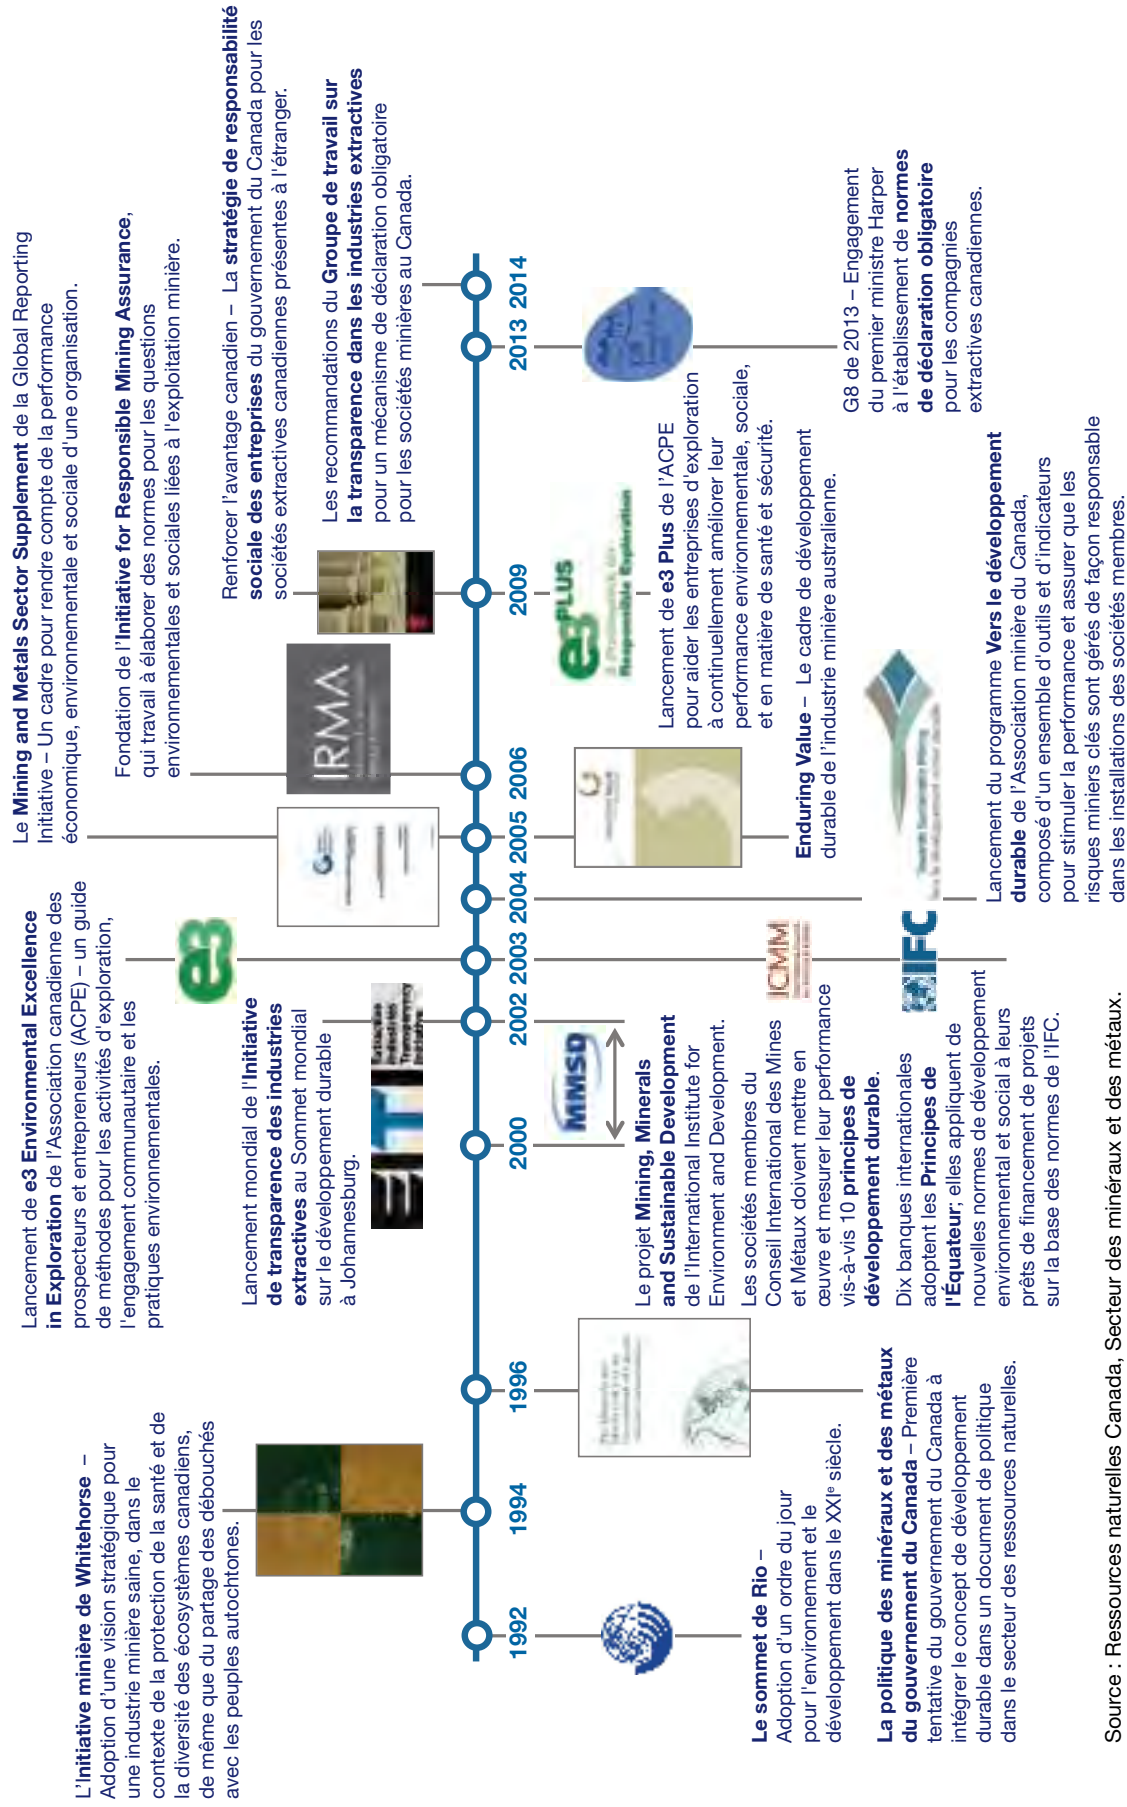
L'**Initiative minière de Whitehorse** – Adoption d'une vision stratégique pour une industrie minière saine, dans le contexte de la protection de la santé et de la diversité des écosystèmes canadiens, de même que du partage des débouchés avec les peuples autochtones.

Lancement de **e3 Environmental Excellence in Exploration** de l'Association canadienne des prospecteurs et entrepreneurs (ACPE) – un guide de méthodes pour les activités d'exploration, l'engagement communautaire et les pratiques environnementales.

Lancement mondial de l'**Initiative de transparence des industries extractives** au Sommet mondial sur le développement durable à Johannesburg.

Le **Mining and Metals Sector Supplement** de la Global Reporting Initiative – Un cadre pour rendre compte de la performance économique, environnementale et sociale d'une organisation.

Fondation de l'**Initiative for Responsible Mining Assurance**, qui travail à élaborer des normes pour les questions environnementales et sociales liées à l'exploitation minière.

Renforcer l'avantage canadien – La **stratégie de responsabilité sociale des entreprises** du gouvernement du Canada pour les sociétés extractives canadiennes présentes à l'étranger.

Les recommandations du **Groupe de travail sur la transparence dans les industries extractives** pour un mécanisme de déclaration obligatoire pour les sociétés minières au Canada.

1992 1994 1996 2000 2002 2003 2004 2005 2006 2009 2013 2014

IRMA

MMSD

ICMM

IFC

e3 PLUS

**Le sommet de Rio** – Adoption d'un ordre du jour pour l'environnement et le développement dans le XXI$^e$ siècle.

**La politique des minéraux et des métaux du gouvernement du Canada** – Première tentative du gouvernement du Canada à intégrer le concept de développement durable dans un document de politique dans le secteur des ressources naturelles.

Le projet **Mining, Minerals and Sustainable Development** de l'International Institute for Environment and Development.

Les sociétés membres du Conseil International des Mines et Métaux doivent mettre en œuvre et mesurer leur performance vis-à-vis 10 **principes de développement durable**.

Dix banques internationales adoptent les **Principes de l'Équateur**; elles appliquent de nouvelles normes de développement environnemental et social à leurs prêts de financement de projets sur la base des normes de l'IFC.

**Enduring Value** – Le cadre de développement durable de l'industrie minière australienne.

Lancement de **e3 Plus** de l'ACPE pour aider les entreprises d'exploration à continuellement améliorer leur performance environnementale, sociale, et en matière de santé et sécurité.

Lancement du programme **Vers le développement durable** de l'Association minière du Canada, composé d'un ensemble d'outils et d'indicateurs pour stimuler la performance et assurer que les risques miniers clés sont gérés de façon responsable dans les installations des sociétés membres.

G8 de 2013 – Engagement du premier ministre Harper à l'établissement de **normes de déclaration obligatoire** pour les compagnies extractives canadiennes.

Source : Ressources naturelles Canada, Secteur des minéraux et des métaux.